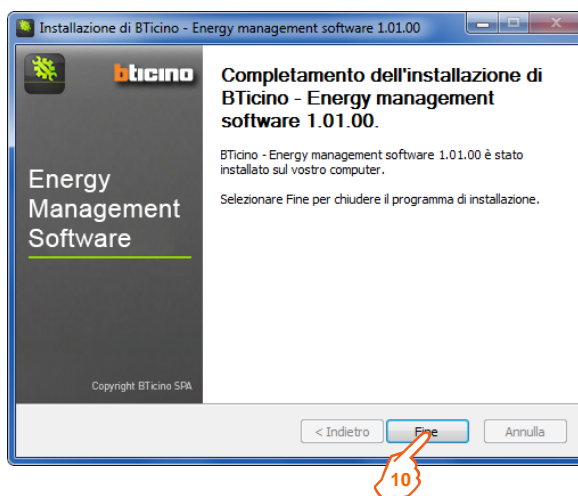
Installazione di BTicino - Energy management software 1.01.00

bticino

Energy Management Software

Copyright BTicino SPA

Completamento dell'installazione di BTicino - Energy management software 1.01.00.

BTicino - Energy management software 1.01.00 è stato installato sul vostro computer.

Selezionare Fine per chiudere il programma di installazione.

< Indietro
Fine
Annulla

10